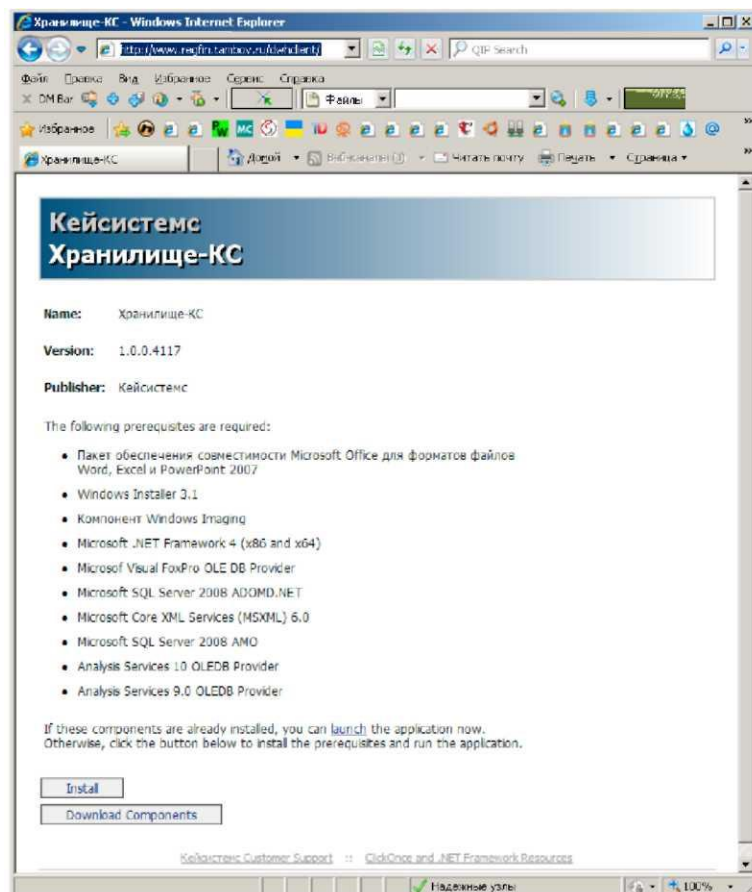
Хранилище-КС - Windows Internet Explorer

http://www.regfin.tambov.ru/download/

QIP Search

Файл Правка Вид Избранное Сервис Справка

DM Bar

Файлы

Избранное

Хранилище-КС

Домой Веб-каналы (J) Читать почту Печать Страница

Кейсистемс
Хранилище-КС

Name: Хранилище-КС

Version: 1.0.0.4117

Publisher: Кейсистемс

The following prerequisites are required:

- Пакет обеспечения совместимости Microsoft Office для форматов файлов Word, Excel и PowerPoint 2007
- Windows Installer 3.1
- Компонент Windows Imaging
- Microsoft .NET Framework 4 (x86 and x64)
- Microsof Visual FoxPro OLE DB Provider
- Microsoft SQL Server 2008 ADOMD.NET
- Microsoft Core XML Services (MSXML) 6.0
- Microsoft SQL Server 2008 AMO
- Analysis Services 10 OLEDB Provider
- Analysis Services 9.0 OLEDB Provider

If these components are already installed, you can launch the application now. Otherwise, click the button below to install the prerequisites and run the application.

Install

Download Components

Кейсистемс Customer Support :: ClickOnce and .NET Framework Resources

Надежные узлы

100%